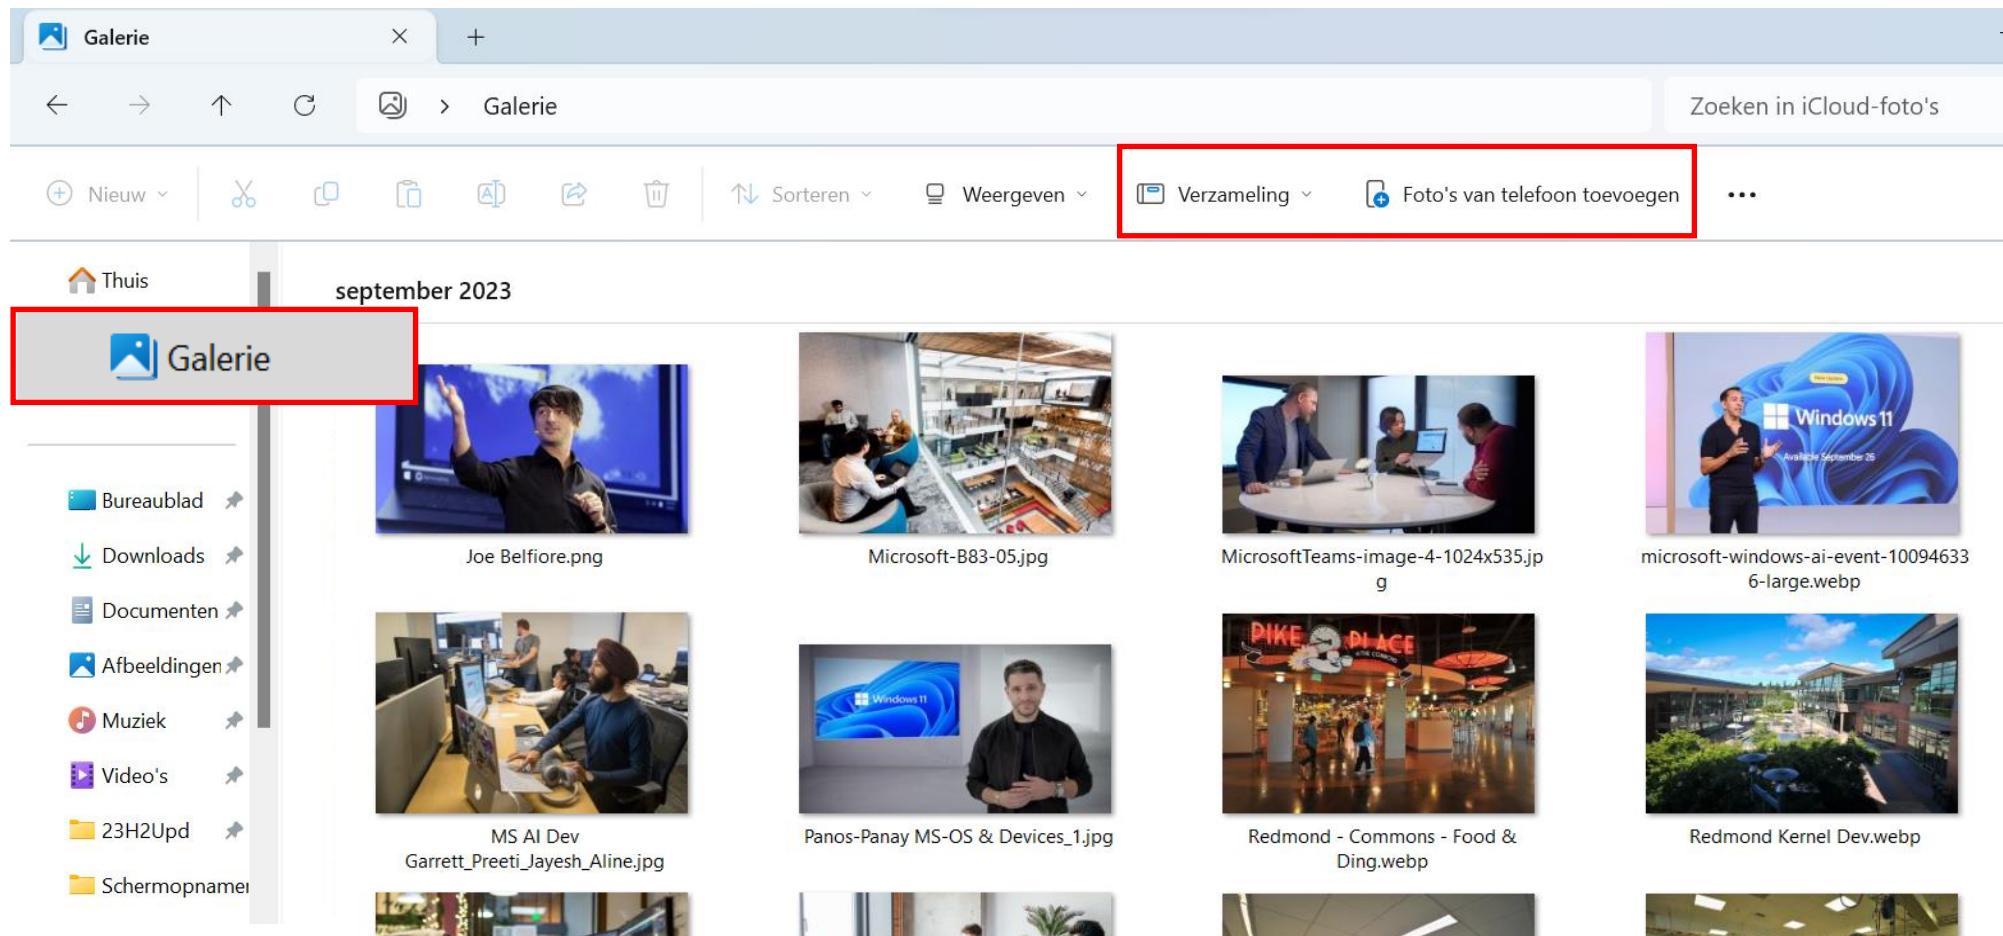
Galerie

Galerie

Zoeken in iCloud-foto's

Nieuw

Sorteren

Weergeven

Verzameling

Foto's van telefoon toevoegen

...

Thuis

Galerie

Bureaublad

Downloads

Documenten

Afbeeldingen

Muziek

Video's

23H2Upd

Schermopnamen

september 2023

Joe Belfiore.png

Microsoft-B83-05.jpg

MicrosoftTeams-image-4-1024x535.jpg

microsoft-windows-ai-event-100946336-large.webp

MS AI Dev Garrett_Preeti_Jayesh_Aline.jpg

Panos-Panay MS-OS & Devices_1.jpg

Redmond - Commons - Food & Ding.webp

Redmond Kernel Dev.webp